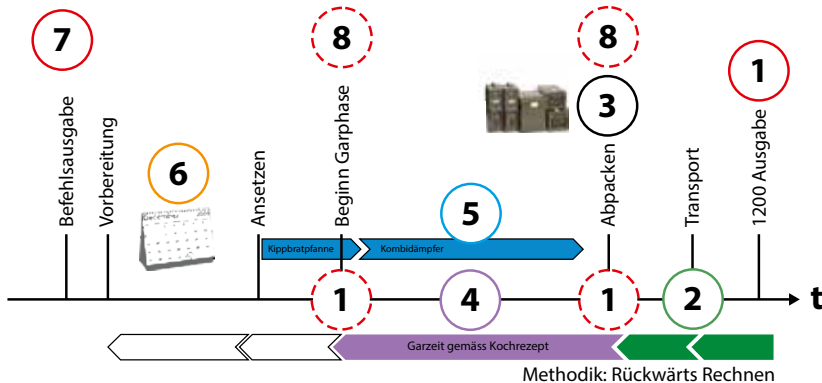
7

8

8

1

3

Befehlsausgabe

Vorbereitung

6

Ansetzen

Beginn Garphase

Abpacken

Transport

1200 Ausgabe

5

Kippbratpfanne

Kombidämpfer

1

4

1

2

t

Garzeit gemäss Kochrezept

Methodik: Rückwärts Rechnen